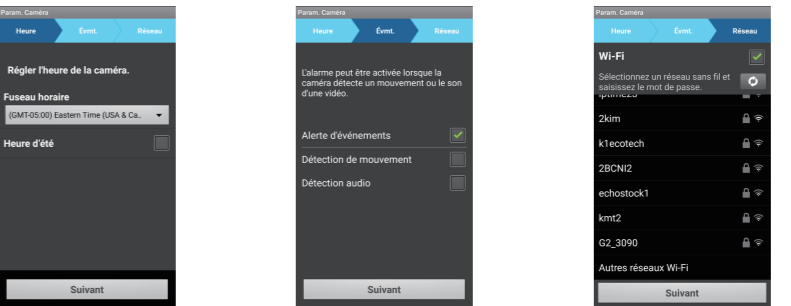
Param. Caméra

Heure | Évmt. | Réseau

Régler l'heure de la caméra.

Fuseau horaire

(GMT-05:00) Eastern Time (USA & Ca..

Heure d'été

Suivant

Param. Caméra

Heure | Évmt. | Réseau

L'alarme peut être activée lorsque la caméra détecte un mouvement ou le son d'une vidéo.

Alerte d'événements

Détection de mouvement

Détection audio

Suivant

Param. Caméra

Heure | Évmt. | Réseau

Wi-Fi

Sélectionnez un réseau sans fil et saisissez le mot de passe.

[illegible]

2kim

k1ecotech

2BCNI2

echostock1

kmt2

G2_3090

Autres réseaux Wi-Fi

Suivant